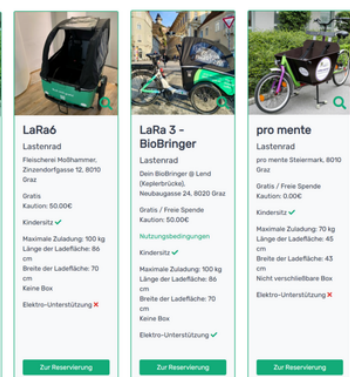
LaRa6

Lastenrad

Fleischerei Moßhammer, Zinzendorfgasse 12, 8010 Graz

Gratis
Kaution: 50.00€

Kindersitz ✔

Maximale Zuladung: 100 kg
Länge der Ladefläche: 80 cm
Breite der Ladefläche: 70 cm
Keine Box

Elektro-Unterstützung ✖

Zur Reservierung

LaRa 3 - BioBringer

Lastenrad

Dein BioBringer @ Lend (Keplerbrücke), Neubaugasse 24, 8020 Graz

Gratis / Freie Spende
Kaution: 50.00€

Nutzungsbedingungen

Kindersitz ✔

Maximale Zuladung: 100 kg
Länge der Ladefläche: 80 cm
Breite der Ladefläche: 70 cm
Keine Box

Elektro-Unterstützung ✔

Zur Reservierung

pro mente

Lastenrad

pro mente Steiermark, 8010 Graz

Gratis / Freie Spende
Kaution: 0.00€

Kindersitz ✔

Maximale Zuladung: 70 kg
Länge der Ladefläche: 45 cm
Breite der Ladefläche: 43 cm
Nicht verschließbare Box

Elektro-Unterstützung ✖

Zur Reservierung